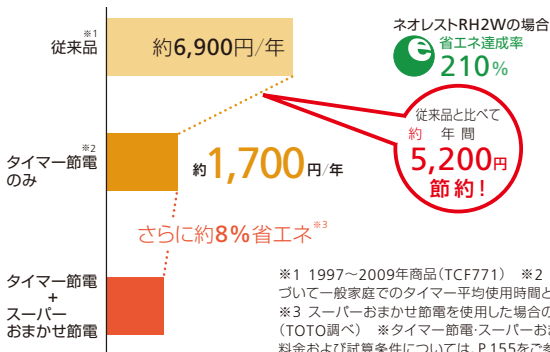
※1 従来品

約6,900円/年

ネオレストRH2Wの場合

e 省エネ達成率 210%

従来品と比べて 約 年間 5,200円 節約!

※2 タイマー節電のみ

約1,700円/年

さらに約8%省エネ※3

タイマー節電 + スーパーおまかせ節電

※1 1997～2009年商品（TCF771） ※2 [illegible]づいて一般家庭でのタイマー平均使用時間と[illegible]
※3 スーパーおまかせ節電を使用した場合の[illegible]（TOTO調べ） ※タイマー節電･スーパーお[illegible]
料金および試算条件については、P.155をご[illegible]